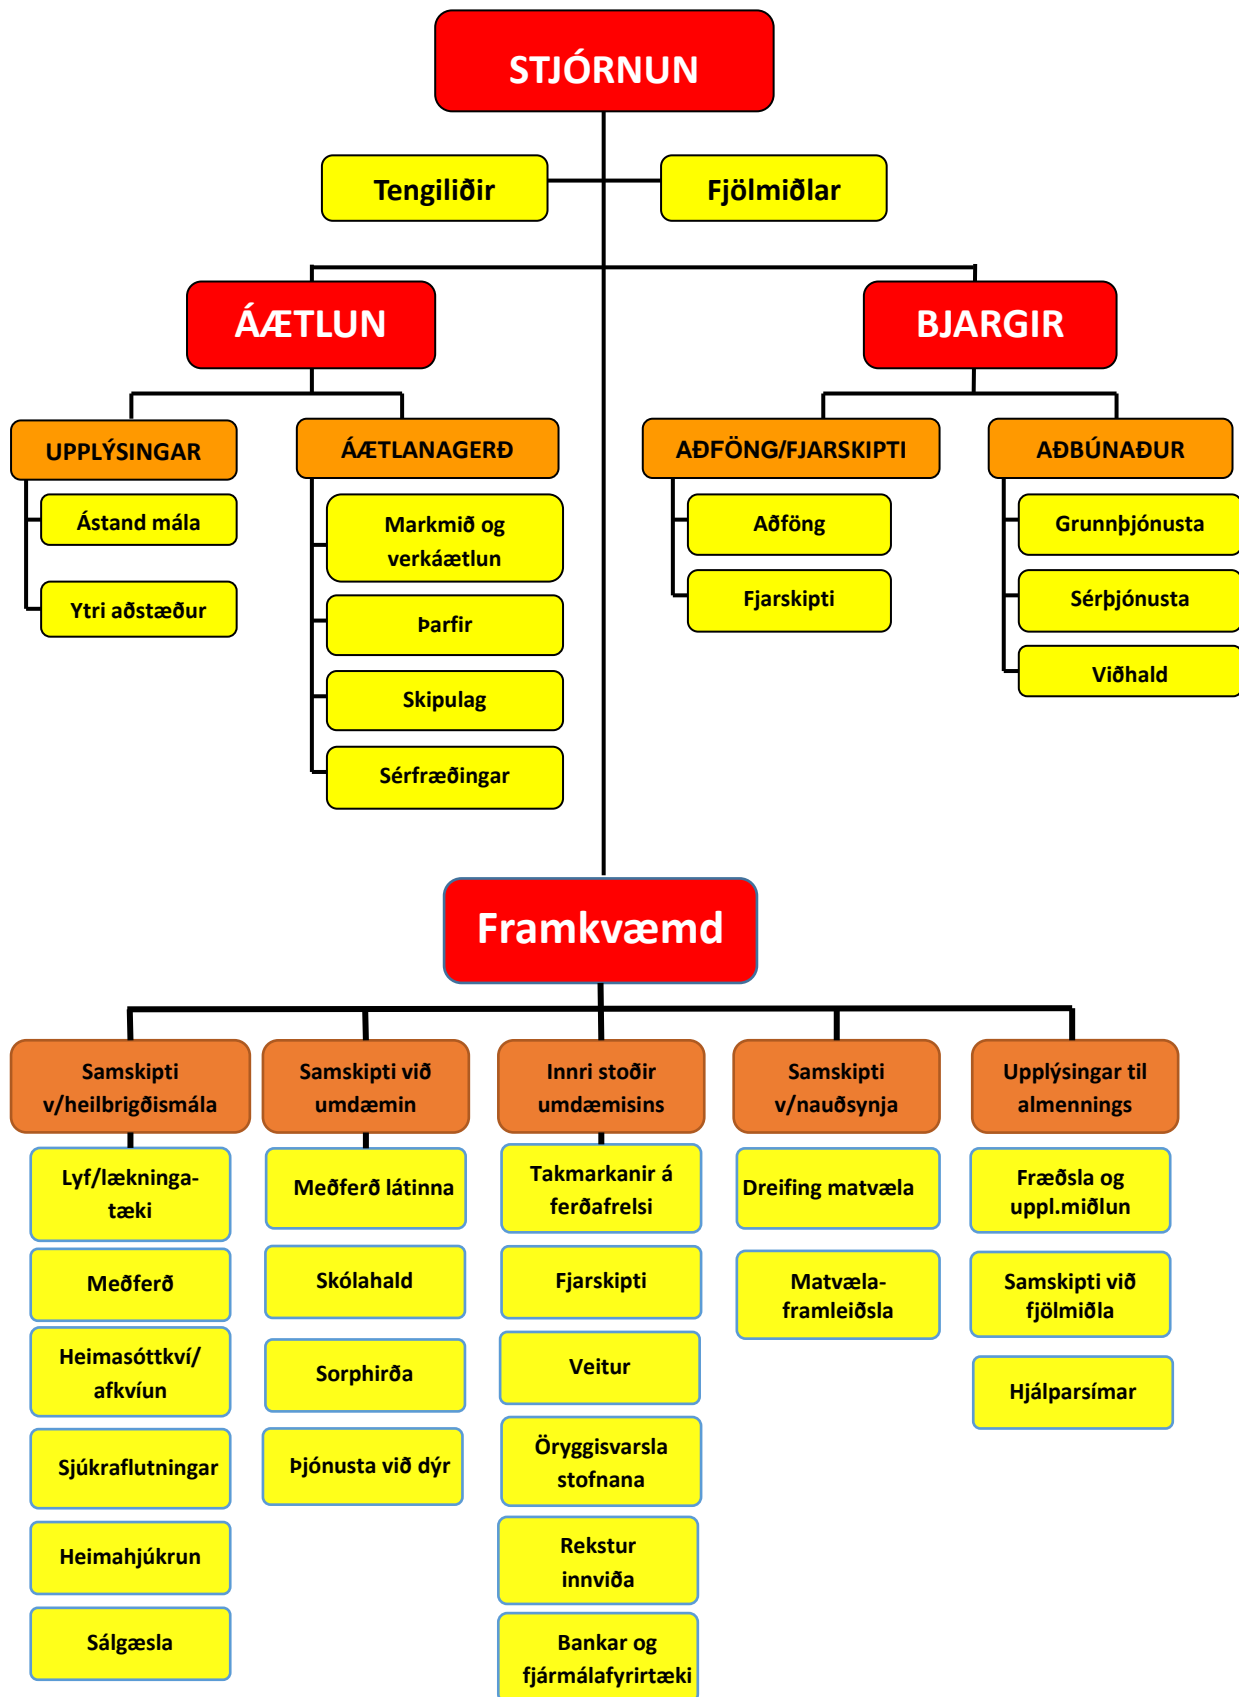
STJÓRNUN

Tengiliðir

Fjölmiðlar

ÁÆTLUN

UPPLÝSINGAR

Ástand mála

Ytri aðstæður

ÁÆTLANAGERÐ

Markmið og verkáætlun

Þarfir

Skipulag

Sérfræðingar

BJARGIR

AÐFÖNG/FJARSKIPTI

Aðföng

Fjarskipti

AÐBÚNAÐUR

Grunnþjónusta

Sérþjónusta

Viðhald

Framkvæmd

Samskipti v/heilbrigðismála

Lyf/lækningatæki

Meðferð

Heimasóttkví/ afkvíun

Sjúkraflutningar

Heimahjúkrun

Sálgæsla

Samskipti við umdæmin

Meðferð látinna

Skólahald

Sorphirða

Þjónusta við dýr

Innri stoðir umdæmisins

Takmarkanir á ferðafrelsi

Fjarskipti

Veitur

Öryggisvarsla stofnana

Rekstur innviða

Bankar og fjármálafyrirtæki

Samskipti v/nauðsynja

Dreifing matvæla

Matvælaframleiðsla

Upplýsingar til almennings

Fræðsla og uppl.miðlun

Samskipti við fjölmiðla

Hjálparsímar